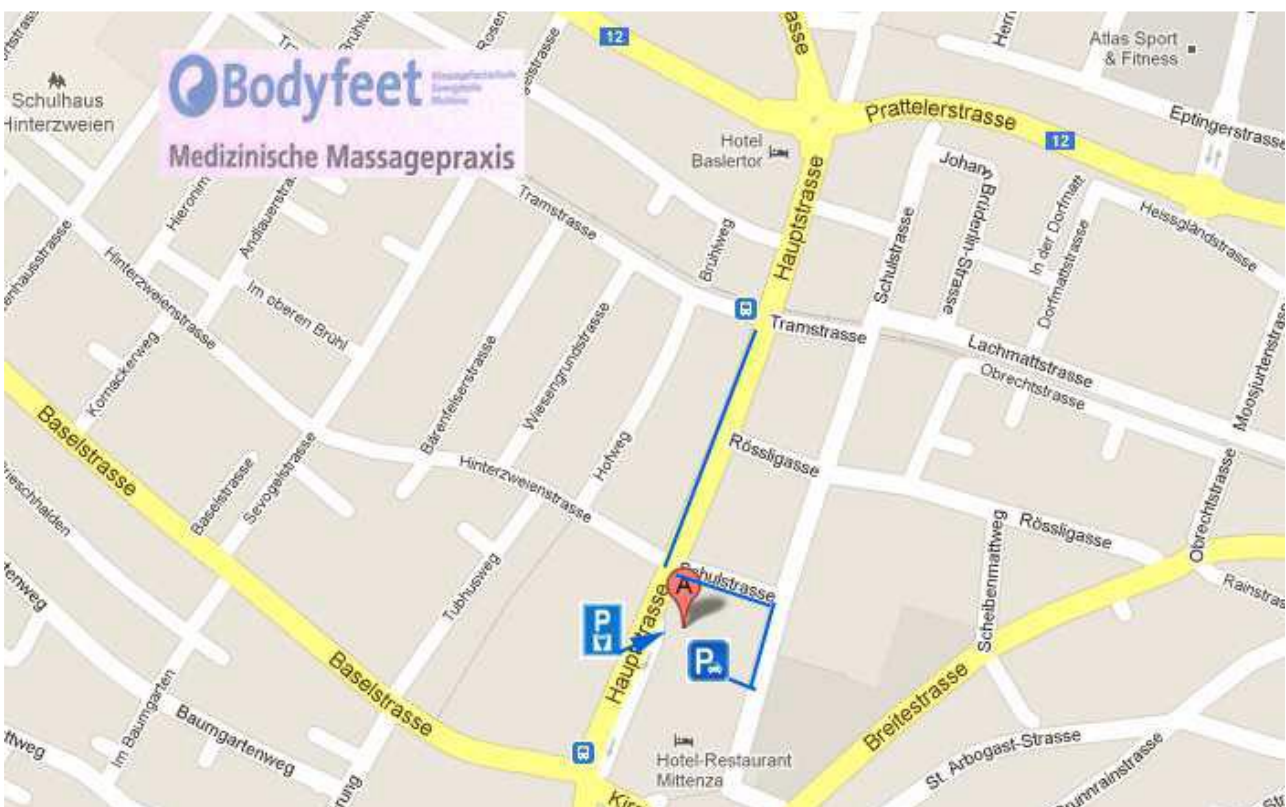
Bodyfeet
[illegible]
Medizinische Massagepraxis

Schulhaus Hinterzweien
Atlas Sport & Fitness
12
Prattelerstrasse
12
Eptingerstrasse
Hotel Baslertor
Hauptstrasse
Johann Brüderlin-Strasse
In der Dorfmatt
Dorfmattstrasse
Heissglandstrasse
Schulstrasse
Tramstrasse
Brühlweg
Tramstrasse
Lachmattstrasse
Obrechtstrasse
Moosjurtenstrasse
Hinterzweienstrasse
Im oberen Brühl
Andlauerstrasse
Hieronimus
Kornackerweg
Bärenfelserstrasse
Wiesengrundstrasse
Rössligasse
Hofweg
Hinterzweienstrasse
Baselstrasse
Baselstrasse
Sevogelstrasse
Scheibenmattweg
Rössligasse
Obrechtstrasse
Rainstrasse
Schulstrasse
A
P
P
Tubhusweg
Hauptstrasse
Breitestrasse
Scheibenmattweg
Baselstrasse
Baumgartenweg
Im Baumgarten
Hotel-Restaurant Mittenza
St. Arbogast-Strasse
Brunnrainstrasse
Kir